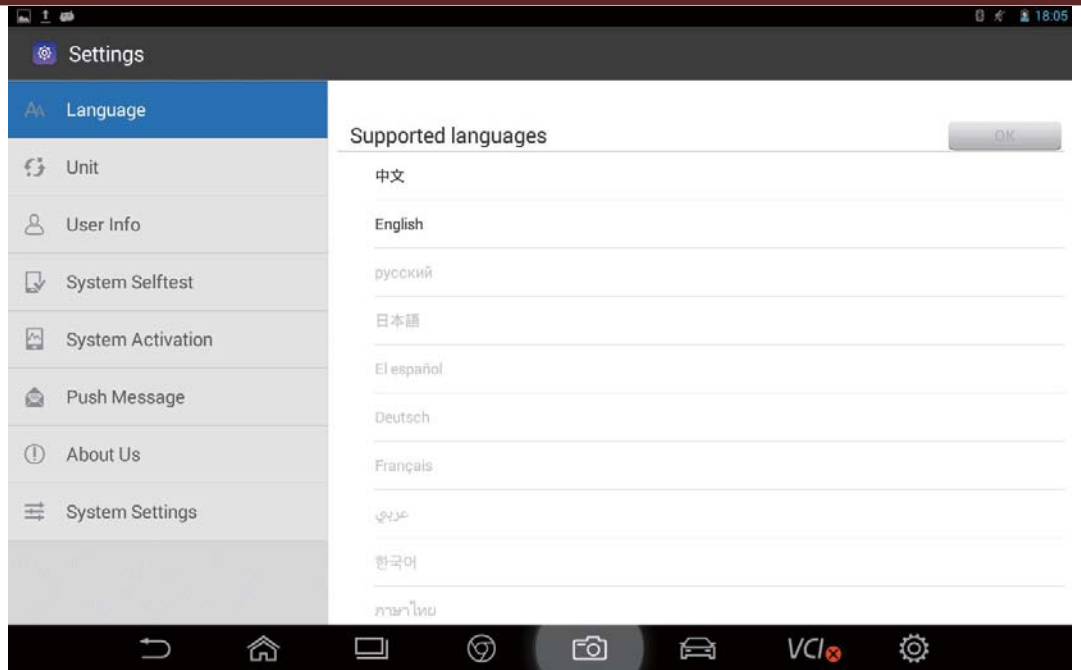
18:05

Settings

Language

Unit

User Info

System Selftest

System Activation

Push Message

About Us

System Settings

Supported languages

OK

中文

English

русский

日本語

El español

Deutsch

Français

عربي

한국어

ภาษาไทย

VCI